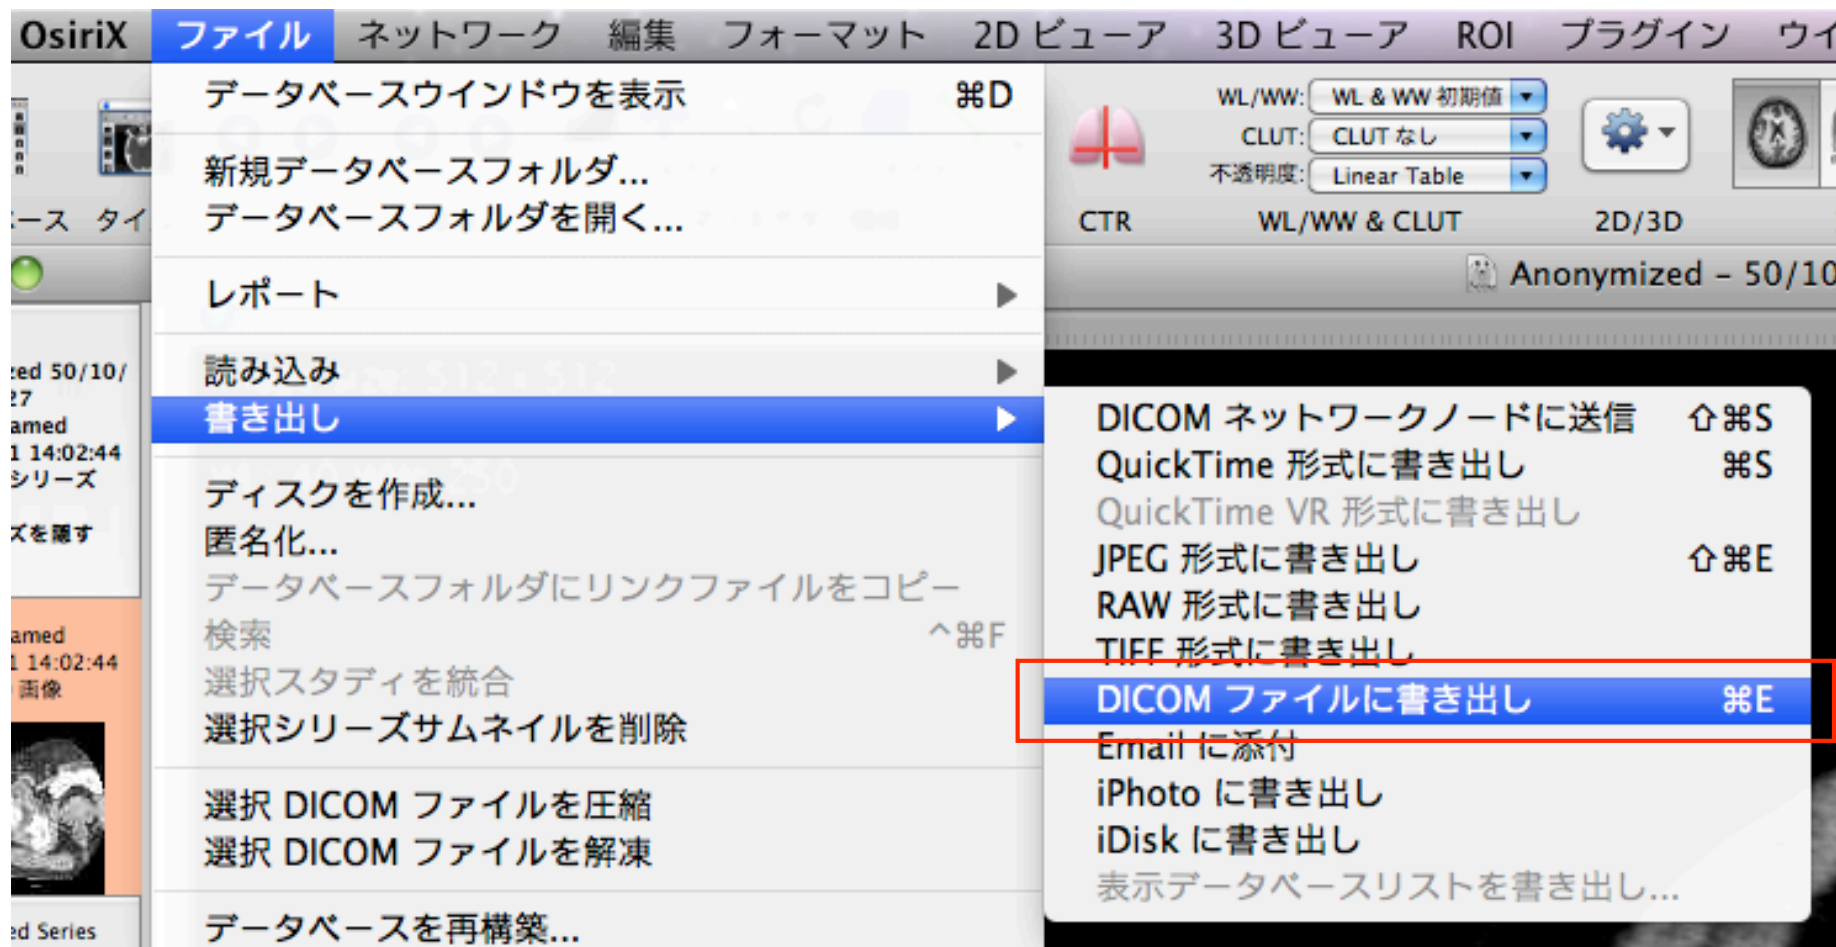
OsiriX ファイル ネットワーク 編集 フォーマット 2D ビューア 3D ビューア ROI プラグイン ウイ

データベースウインドウを表示 ⌘D

新規データベースフォルダ...
データベースフォルダを開く...

レポート ▶

読み込み ▶
書き出し ▶

ディスクを作成...
匿名化...
データベースフォルダにリンクファイルをコピー
検索 ^⌘F
選択スタディを統合
選択シリーズサムネイルを削除

選択 DICOM ファイルを圧縮
選択 DICOM ファイルを解凍

データベースを再構築...

ース タイ

zed 50/10/
27
amed
1 14:02:44
シリーズ
ズを隠す

amed
1 14:02:44
画像

ed Series

CTR

WL/WW: WL & WW 初期値
CLUT: CLUT なし
不透明度: Linear Table
WL/WW & CLUT

2D/3D

Anonymized - 50/10

DICOM ネットワークノードに送信 ⇧⌘S
QuickTime 形式に書き出し ⌘S
QuickTime VR 形式に書き出し
JPEG 形式に書き出し ⇧⌘E
RAW 形式に書き出し
TIFF 形式に書き出し
DICOM ファイルに書き出し ⌘E
Email に添付
iPhoto に書き出し
iDisk に書き出し
表示データベースリストを書き出し...